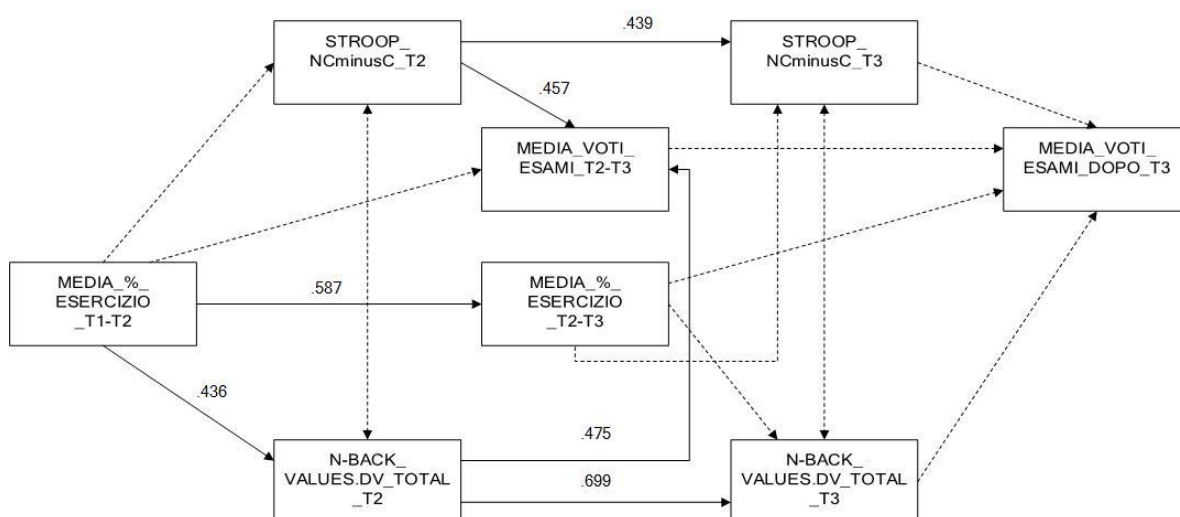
STROOP_
NCminusC_T2

.439

STROOP_
NCminusC_T3

.457

MEDIA_VOTI_
ESAMI_T2-T3

MEDIA_VOTI_
ESAMI_DOPO_T3

MEDIA_%_
ESERCIZIO
_T1-T2

.587

MEDIA_%_
ESERCIZIO
_T2-T3

.436

.475

N-BACK_
VALUES.DV_TOTAL
_T2

.699

N-BACK_
VALUES.DV_TOTAL
_T3